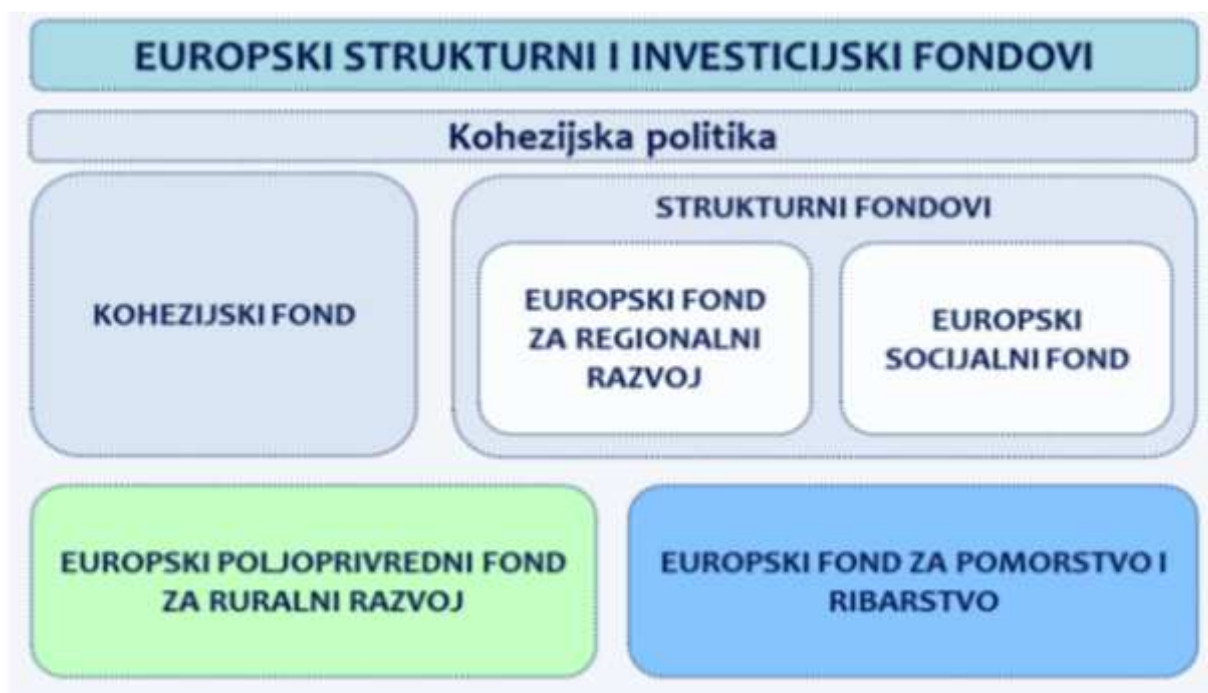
EUROPSKI STRUKTURNI I INVESTICIJSKI FONDOVI

Kohezijska politika

KOHEZIJSKI FOND

STRUKTURNI FONDOVI

EUROPSKI FOND ZA REGIONALNI RAZVOJ

EUROPSKI SOCIJALNI FOND

EUROPSKI POLJOPRIVREDNI FOND ZA RURALNI RAZVOJ

EUROPSKI FOND ZA POMORSTVO I RIBARSTVO